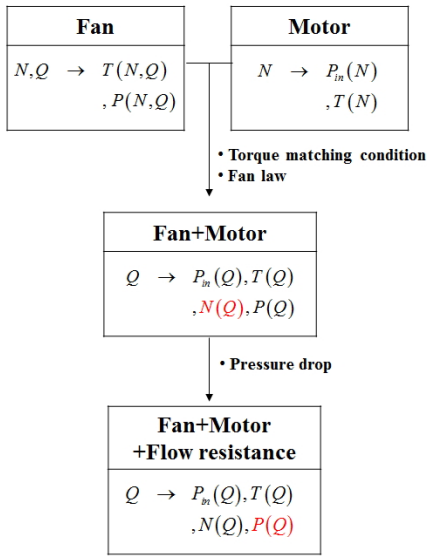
Fan

$N, Q \rightarrow T(N,Q)$
$, P(N,Q)$

Motor

$N \rightarrow P_{in}(N)$
$, T(N)$

• Torque matching condition
• Fan law

Fan+Motor

$Q \rightarrow P_{in}(Q), T(Q)$
$, N(Q), P(Q)$

• Pressure drop

Fan+Motor
+Flow resistance

$Q \rightarrow P_{in}(Q), T(Q)$
$, N(Q), P(Q)$